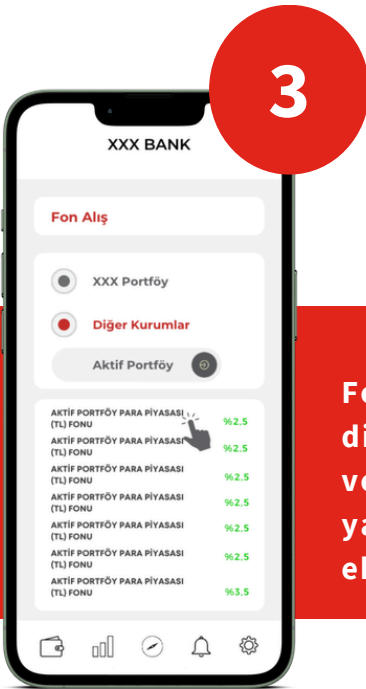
3

XXX BANK

Fon Alış

XXX Portföy

Diğer Kurumlar

Aktif Portföy

AKTİF PORTFÖY PARA PİYASASI (TL) FONU %2.5

AKTİF PORTFÖY PARA PİYASASI (TL) FONU %2.5

AKTİF PORTFÖY PARA PİYASASI (TL) FONU %2.5

AKTİF PORTFÖY PARA PİYASASI (TL) FONU %2.5

AKTİF PORTFÖY PARA PİYASASI (TL) FONU %2.5

AKTİF PORTFÖY PARA PİYASASI (TL) FONU %2.5

AKTİF PORTFÖY PARA PİYASASI (TL) FONU %3.5

Fo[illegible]
di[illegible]
ve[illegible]
ya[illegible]
el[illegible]